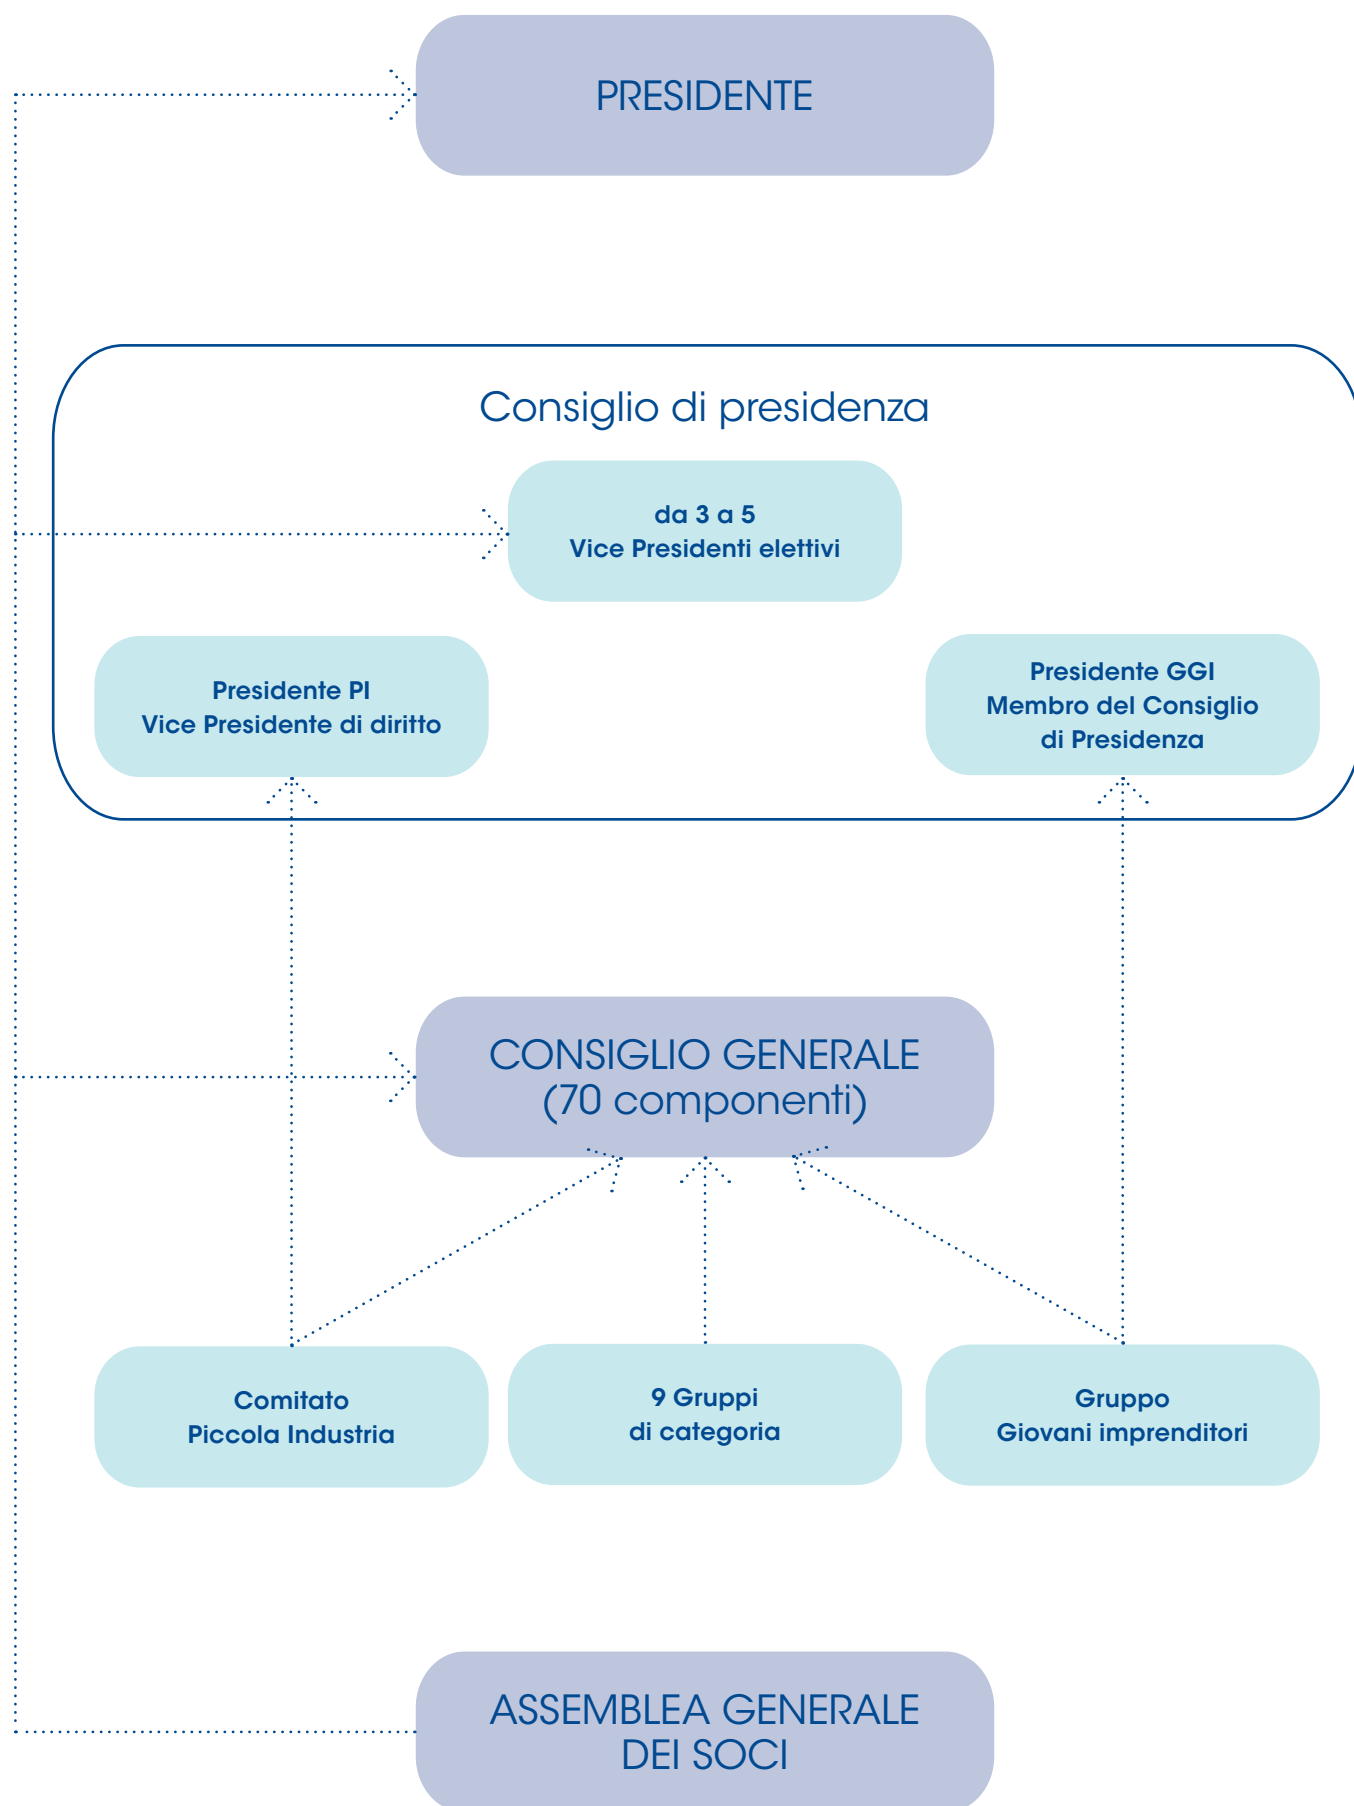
PRESIDENTE

Consiglio di presidenza

da 3 a 5
Vice Presidenti elettivi

Presidente PI
Vice Presidente di diritto

Presidente GGI
Membro del Consiglio
di Presidenza

CONSIGLIO GENERALE
(70 componenti)

Comitato
Piccola Industria

9 Gruppi
di categoria

Gruppo
Giovani imprenditori

ASSEMBLEA GENERALE
DEI SOCI